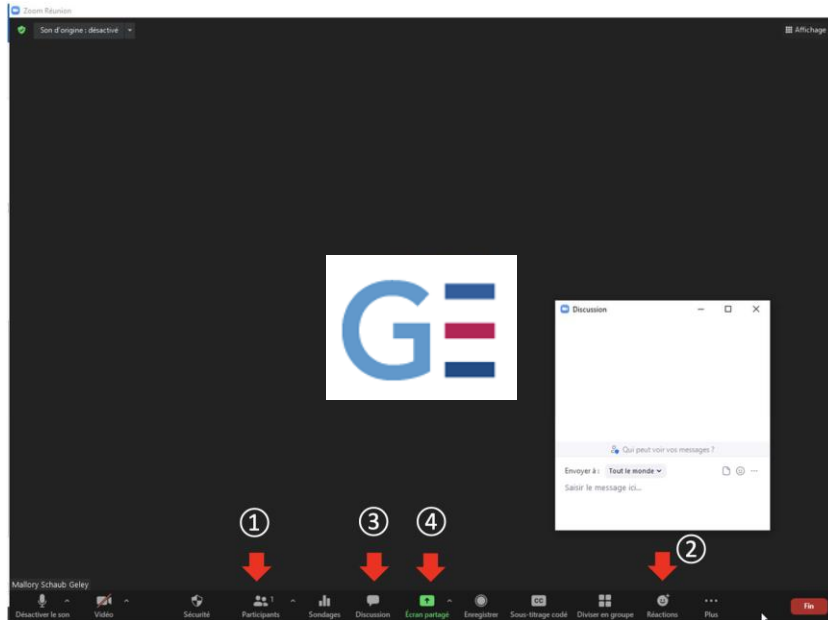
Zoom Réunion

Son d'origine : désactivé

Affichage

G

Discussion

Qui peut voir vos messages ?

Envoyer à : Tout le monde

Saisir le message ici...

①

③

④

②

Mallory Schaub Geley

Désactiver le son

Vidéo

Sécurité

Participants 1

Sondages

Discussion

Écran partagé

Enregistrer

CC

Sous-titrage codé

Diviser en groupe

Réactions

Plus

Fin